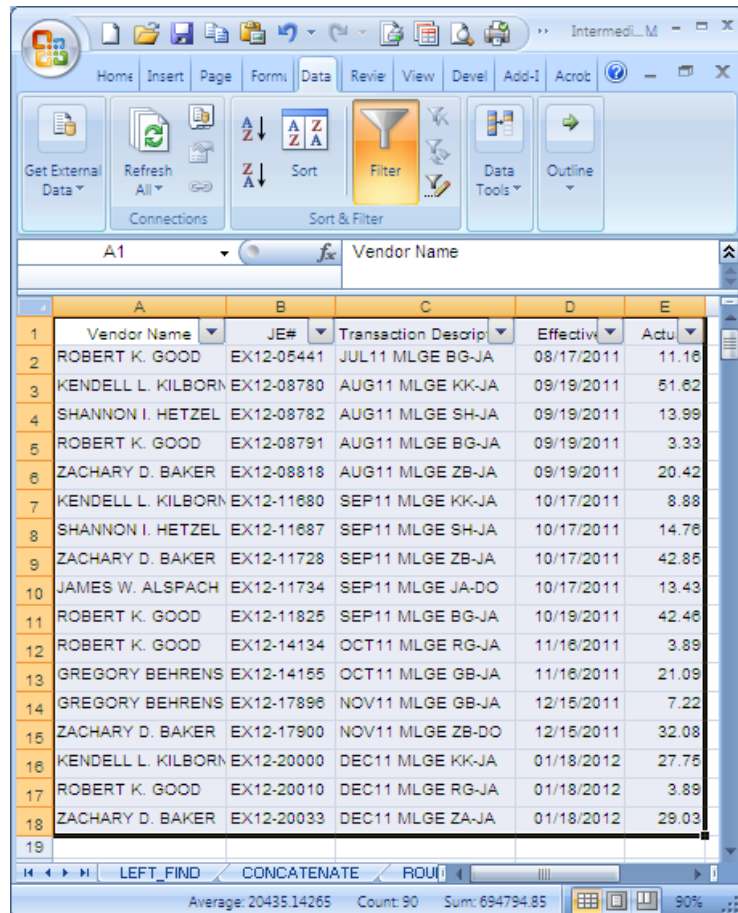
Intermedi...M

Home Insert Page Form Data Revie View Devel Add-I Acrob

Get External Data
Refresh All
Connections
Sort
Filter
Sort & Filter
Data Tools
Outline

A1
Vendor Name

| | A | B | C | D | E |
|---|---|---|---|---|---|
| 1 | Vendor Name | JE# | Transaction Descrip | Effective | Actu |
| 2 | ROBERT K. GOOD | EX12-05441 | JUL11 MLGE BG-JA | 08/17/2011 | 11.16 |
| 3 | KENDELL L. KILBORN | EX12-08780 | AUG11 MLGE KK-JA | 09/19/2011 | 51.62 |
| 4 | SHANNON I. HETZEL | EX12-08782 | AUG11 MLGE SH-JA | 09/19/2011 | 13.99 |
| 5 | ROBERT K. GOOD | EX12-08791 | AUG11 MLGE BG-JA | 09/19/2011 | 3.33 |
| 6 | ZACHARY D. BAKER | EX12-08818 | AUG11 MLGE ZB-JA | 09/19/2011 | 20.42 |
| 7 | KENDELL L. KILBORN | EX12-11680 | SEP11 MLGE KK-JA | 10/17/2011 | 8.88 |
| 8 | SHANNON I. HETZEL | EX12-11687 | SEP11 MLGE SH-JA | 10/17/2011 | 14.76 |
| 9 | ZACHARY D. BAKER | EX12-11728 | SEP11 MLGE ZB-JA | 10/17/2011 | 42.85 |
| 10 | JAMES W. ALSPACH | EX12-11734 | SEP11 MLGE JA-DO | 10/17/2011 | 13.43 |
| 11 | ROBERT K. GOOD | EX12-11825 | SEP11 MLGE BG-JA | 10/19/2011 | 42.46 |
| 12 | ROBERT K. GOOD | EX12-14134 | OCT11 MLGE RG-JA | 11/16/2011 | 3.89 |
| 13 | GREGORY BEHRENS | EX12-14155 | OCT11 MLGE GB-JA | 11/16/2011 | 21.09 |
| 14 | GREGORY BEHRENS | EX12-17896 | NOV11 MLGE GB-JA | 12/15/2011 | 7.22 |
| 15 | ZACHARY D. BAKER | EX12-17900 | NOV11 MLGE ZB-DO | 12/15/2011 | 32.08 |
| 16 | KENDELL L. KILBORN | EX12-20000 | DEC11 MLGE KK-JA | 01/18/2012 | 27.75 |
| 17 | ROBERT K. GOOD | EX12-20010 | DEC11 MLGE RG-JA | 01/18/2012 | 3.89 |
| 18 | ZACHARY D. BAKER | EX12-20033 | DEC11 MLGE ZA-JA | 01/18/2012 | 29.03 |
| 19 | | | | | |

LEFT_FIND CONCATENATE ROU

Average: 20435.14265 Count: 90 Sum: 694794.85 90%